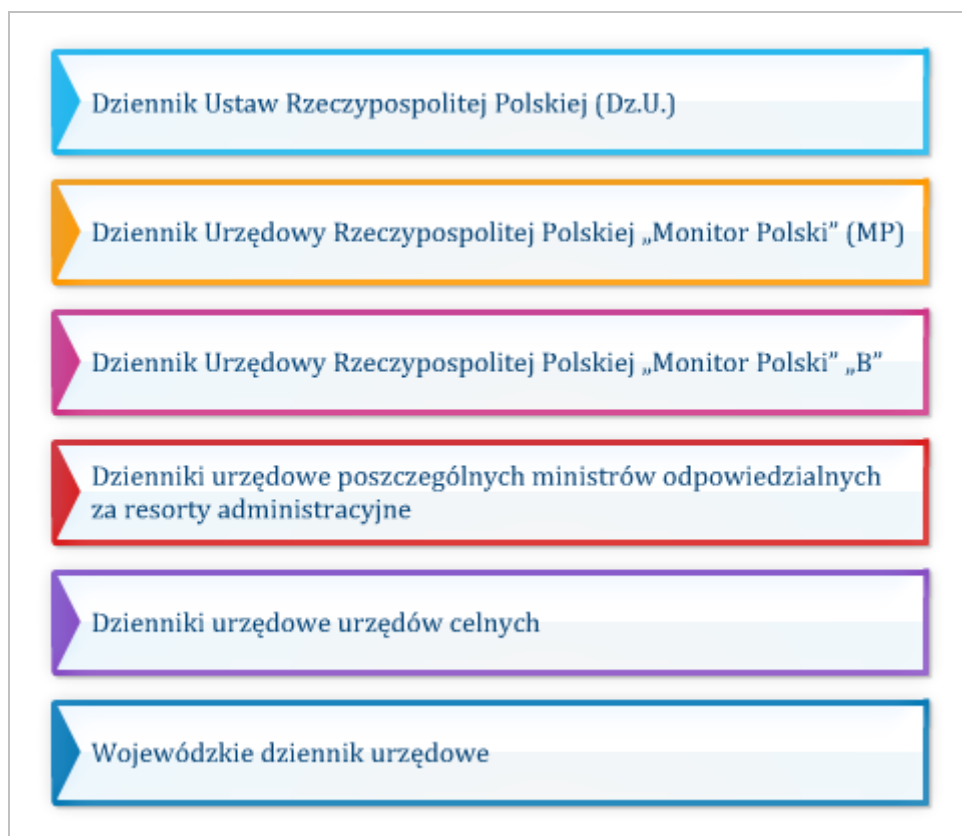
Dziennik Ustaw Rzeczypospolitej Polskiej (Dz.U.)

Dziennik Urzędowy Rzeczypospolitej Polskiej „Monitor Polski” (MP)

Dziennik Urzędowy Rzeczypospolitej Polskiej „Monitor Polski” „B”

Dzienniki urzędowe poszczególnych ministrów odpowiedzialnych za resorty administracyjne

Dzienniki urzędowe urzędów celnych

Wojewódzkie dziennik urzędowe